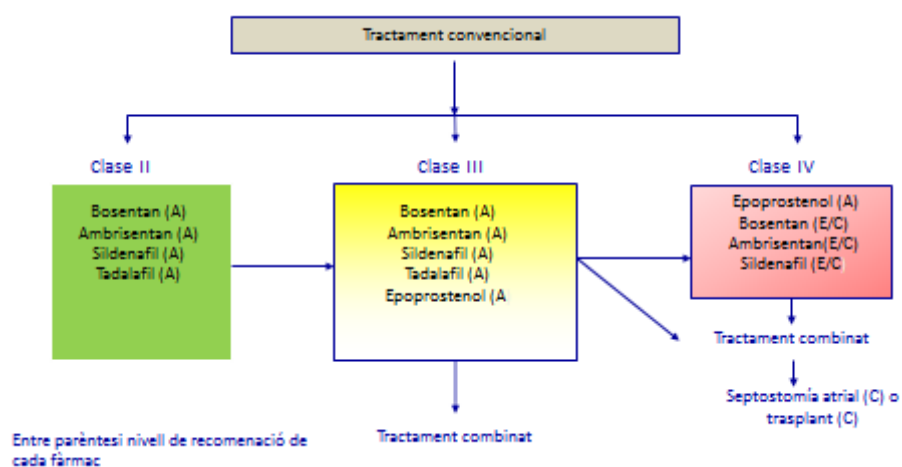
Tractament convencional

Clase II

Bosentan (A)
Ambrisentan (A)
Sildenafil (A)
Tadalafil (A)

Clase III

Bosentan (A)
Ambrisentan (A)
Sildenafil (A)
Tadalafil (A)
Epoprostenol (A

Tractament combinat

Clase IV

Epoprostenol (A)
Bosentan (E/C)
Ambrisentan(E/C)
Sildenafil (E/C)

Tractament combinat

Septostomía atrial (C) o trasplant (C)

Entre parèntesi nivell de recomenació de cada fàrmac